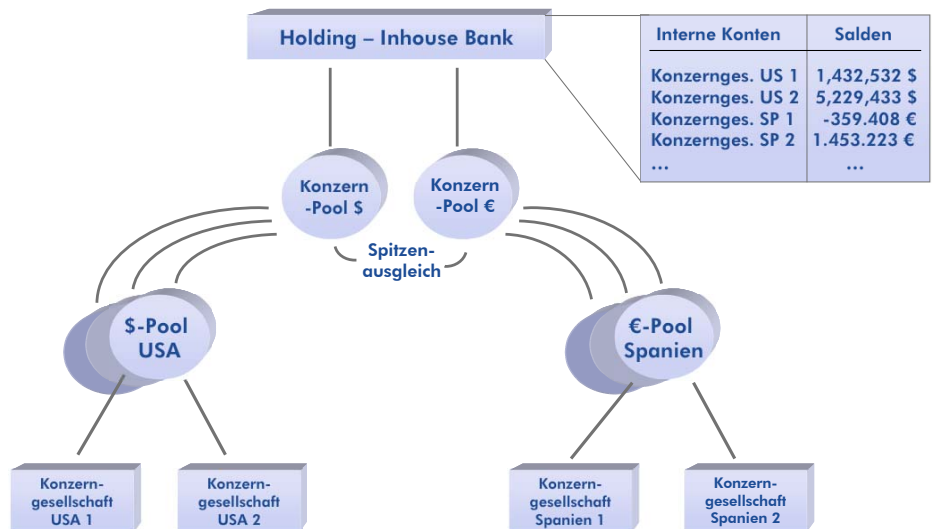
Holding – Inhouse Bank

| Interne Konten | Salden |
|---|---|
| Konzernges. US 1 | 1,432,532 \$ |
| Konzernges. US 2 | 5,229,433 \$ |
| Konzernges. SP 1 | -359.408 € |
| Konzernges. SP 2 | 1.453.223 € |
| ... | ... |

Konzern -Pool \$

Konzern -Pool €

Spitzenausgleich

\$-Pool USA

€-Pool Spanien

Konzerngesellschaft USA 1

Konzerngesellschaft USA 2

Konzerngesellschaft Spanien 1

Konzerngesellschaft Spanien 2